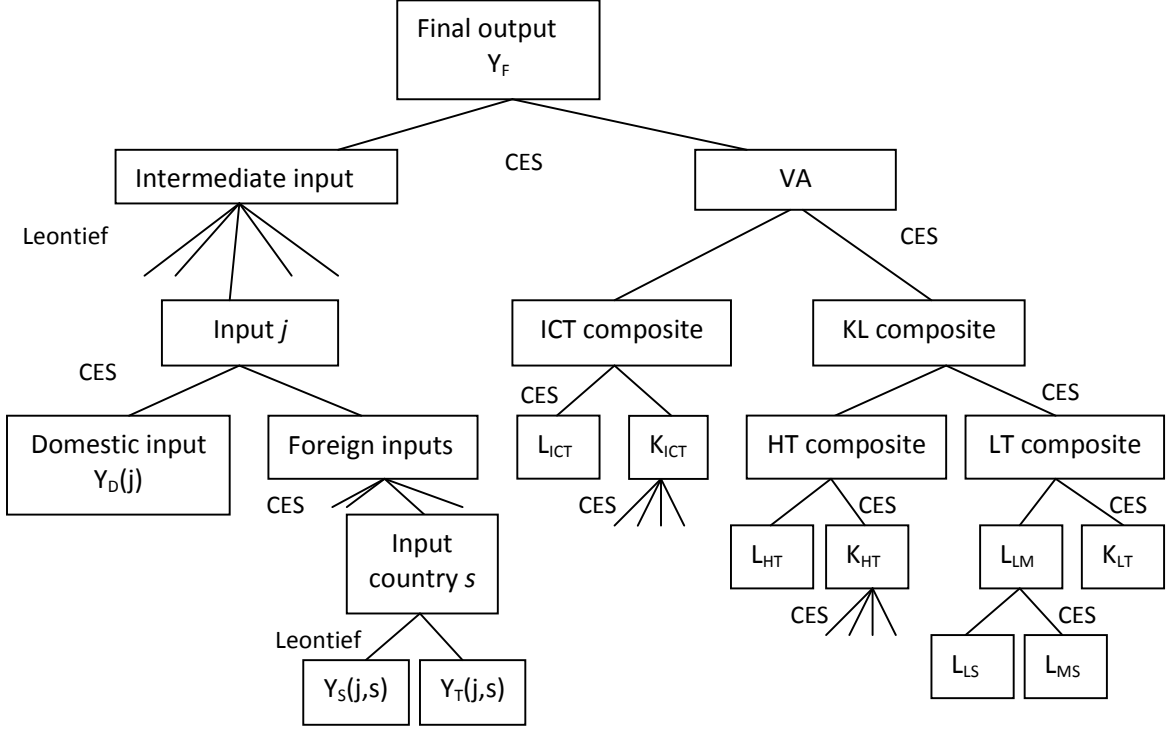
Final output
$Y_F$

CES

Intermediate input

VA

Leontief

CES

Input *j*

ICT composite

KL composite

CES

CES

CES

Domestic input
$Y_D(j)$

Foreign inputs

$L_{ICT}$

$K_{ICT}$

HT composite

LT composite

CES

CES

CES

CES

Input country *s*

$L_{HT}$

$K_{HT}$

$L_{LM}$

$K_{LT}$

CES

CES

Leontief

$L_{LS}$

$L_{MS}$

$Y_S(j,s)$

$Y_T(j,s)$